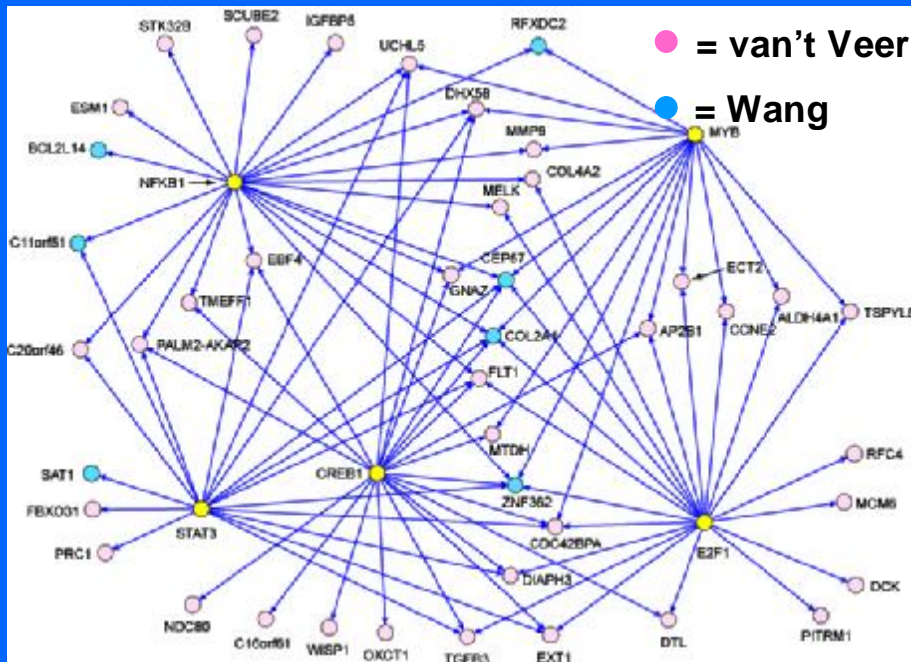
= van't Veer
= Wang

STK32B
SCUBE2
IGFBP5
RFXDC2
UCHL5
ESM1
DHX58
MMP9
BCL2L14
MYB
NFKB1
COL4A2
MELK
C11orf51
EBF4
CEP67
GNAZ
ECT2
TMEFF1
ALDH4A1
TSPYL5
CCNE2
AP2B1
COL2A1
C20orf46
PALM2-AKAP2
FLT1
MTDH
RFC4
SAT1
CREB1
ZNF362
MCM6
FBXO31
STAT3
CDC42BPA
E2F1
PRC1
DIAPH3
DCK
NDC80
C16orf61
WISP1
OXCT1
TGFB3
EXT1
DTL
PITRM1